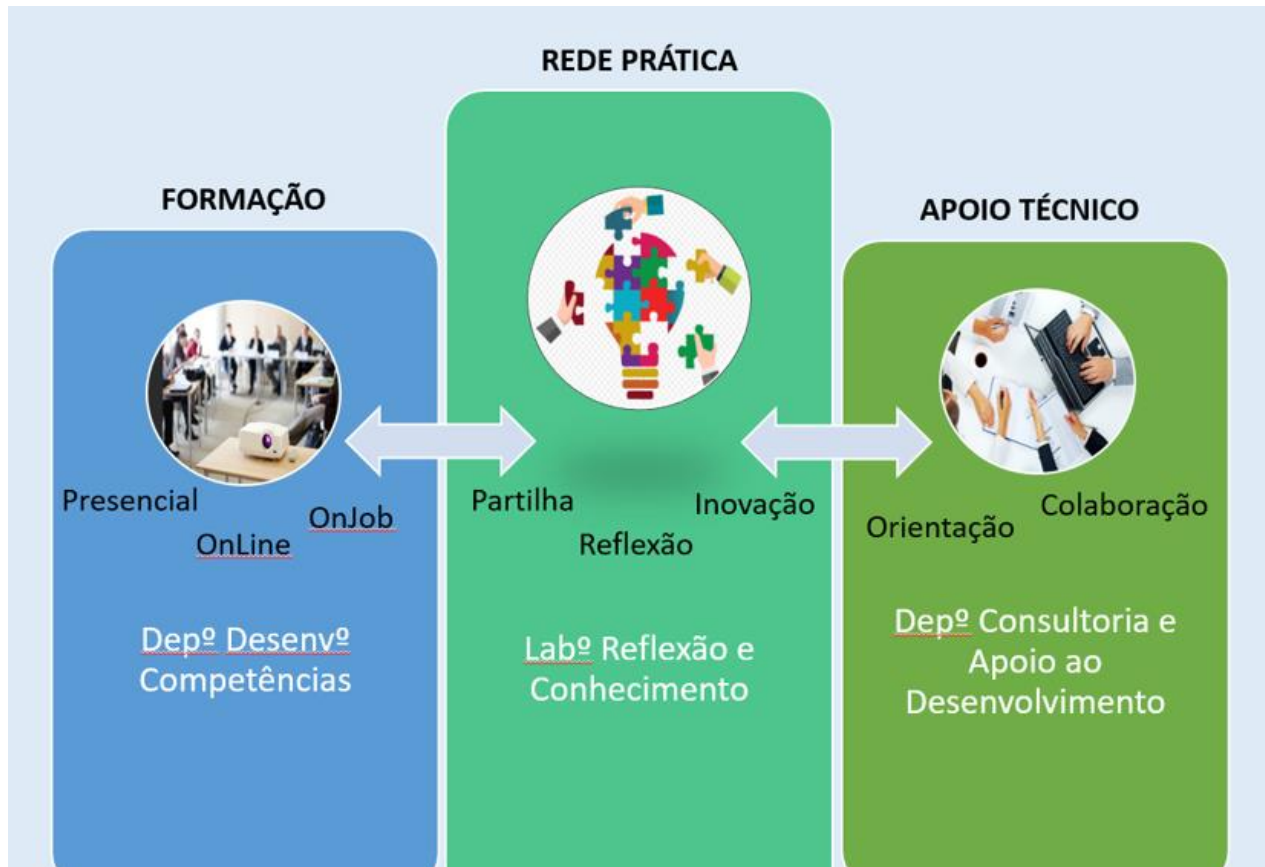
REDE PRÁTICA

FORMAÇÃO

APOIO TÉCNICO

Presencial

OnJob

OnLine

Partilha

Inovação

Reflexão

Orientação

Colaboração

Depº Desenvº Competências

Labº Reflexão e Conhecimento

Depº Consultoria e Apoio ao Desenvolvimento